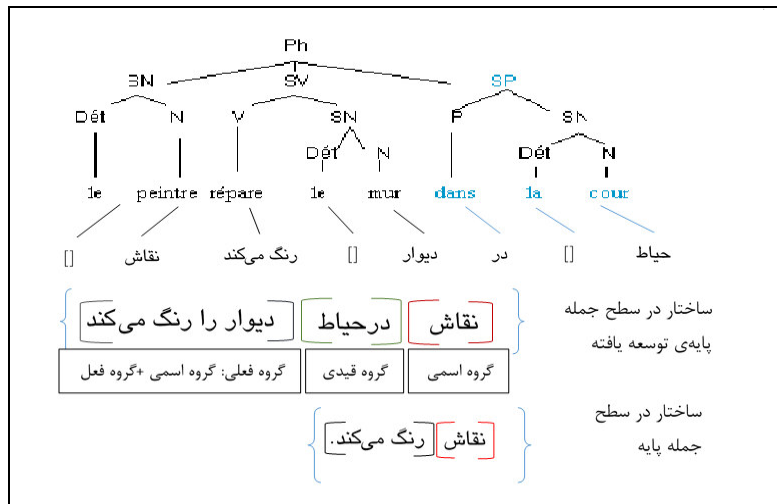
Ph
SN SV SP
Dét N V SN P SN
Dét N Dét N
le peintre répare le mur dans la cour
[] نقاش رنگ می‌کند [] دیوار در [] حیاط

نقاش درحیاط دیوار را رنگ می‌کند
ساختار در سطح جمله پایه‌ی توسعه یافته
گروه اسمی | گروه قیدی | گروه فعلی: گروه اسمی +گروه فعل

نقاش رنگ می‌کند.
ساختار در سطح جمله پایه